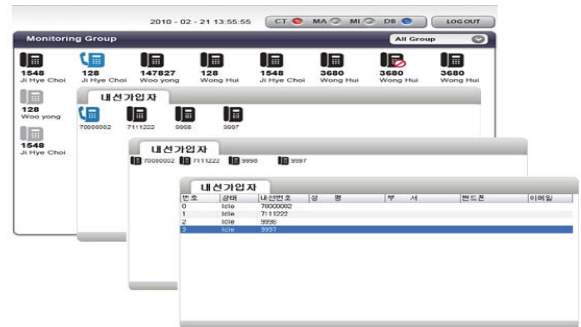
2010 - 02 - 21 13:55:55 CT MA MI DB LOG OUT

Monitoring Group

All Group

1548
Ji Hye Choi

128
Ji Hye Choi

147827
Woo yong

128
Wong Hui

1548
Ji Hye Choi

3680
Wong Hui

3680
Wong Hui

3680
Wong Hui

128
Woo yong

1548
Ji Hye Choi

내선가입자

70000002 7111222 9998 9997

내선가입자

70000002 7111222 9998 9997

내선가입자

| 번호 | 상태 | 내선번호 | 성 명 | 부 서 | 핸드폰 | 이메일 |
|---|---|---|---|---|---|---|
| 0 | Idle | 70000002 | | | | |
| 1 | Idle | 7111222 | | | | |
| 2 | Idle | 9998 | | | | |
| 3 | Idle | 9997 | | | | |